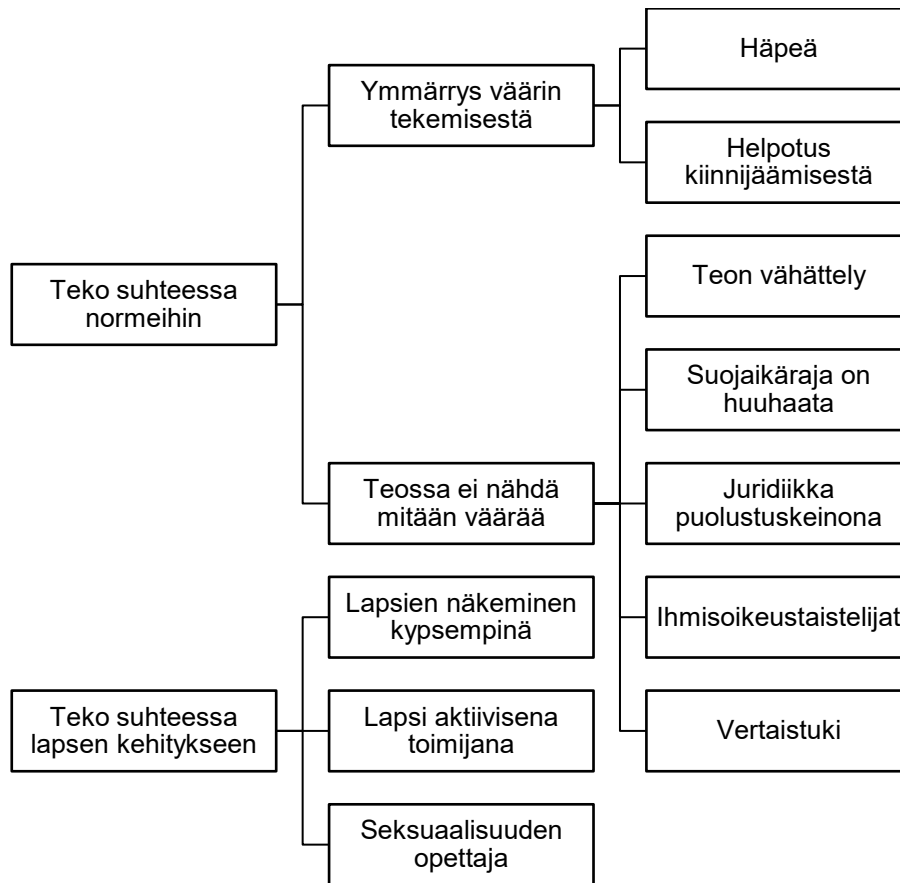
Teko suhteessa normeihin

Ymmärrys väärin tekemisestä

Häpeä

Helpotus kiinnijäämisestä

Teossa ei nähdä mitään väärää

Teon vähättely

Suojaikäraja on huuhaata

Juridiikka puolustuskeinona

Ihmisoikeustaistelijat

Vertaistuki

Teko suhteessa lapsen kehitykseen

Lapsien näkeminen kypsempinä

Lapsi aktiivisena toimijana

Seksuaalisuuden opettaja